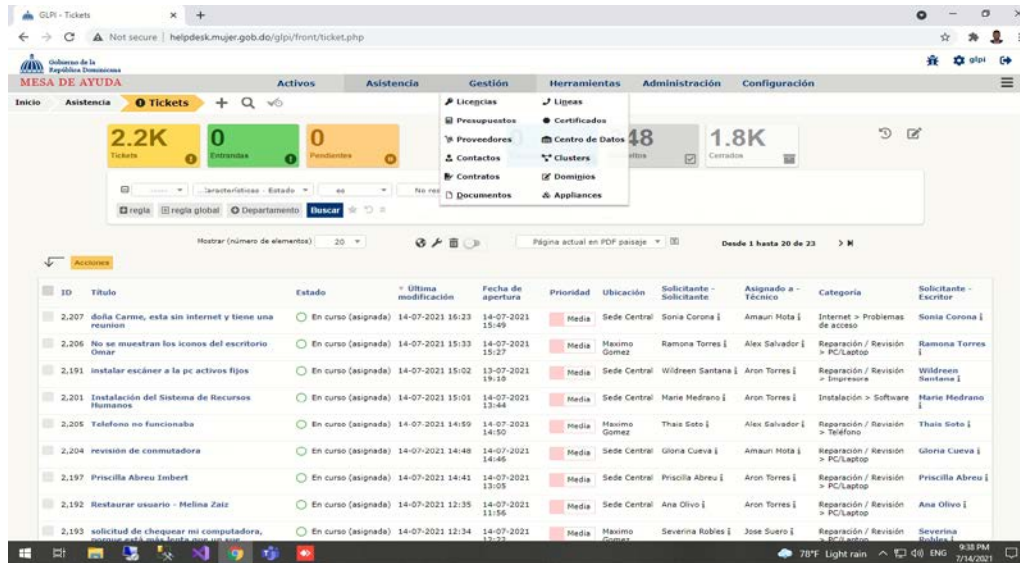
GLPI - Tickets × +

Not secure | helpdesk.mujer.gob.do/glpi/front/ticket.php

Gobierno de la República Dominicana
MESA DE AYUDA

glpi

Activos Asistencia Gestión Herramientas Administración Configuración

Inicio Asistencia Tickets

Licencias
Presupuestos
Proveedores
Contactos
Contratos
Documentos

Líneas
Certificados
Centro de Datos
Clusters
Dominios
Appliances

2.2K Tickets
0 Entrantes
0 Pendientes
48
1.8K Cerrados

Características - Estado es No res

regla regla global Departamento Buscar

Mostrar (número de elementos) 20

Página actual en PDF paisaje

Desde 1 hasta 20 de 23

Acciones

| ID | Título | Estado | Última modificación | Fecha de apertura | Prioridad | Ubicación | Solicitante - Solicitante | Asignado a - Técnico | Categoría | Solicitante - Escritor |
|---|---|---|---|---|---|---|---|---|---|---|
| 2,207 | doña Carme, esta sin internet y tiene una reunion | En curso (asignada) | 14-07-2021 16:23 | 14-07-2021 15:49 | Media | Sede Central | Sonia Corona | Amauri Mota | Internet > Problemas de acceso | Sonia Corona |
| 2,206 | No se muestran los iconos del escritorio Omar | En curso (asignada) | 14-07-2021 15:33 | 14-07-2021 15:27 | Media | Maximo Gomez | Ramona Torres | Alex Salvador | Reparación / Revisión > PC/Laptop | Ramona Torres |
| 2,191 | instalar escáner a la pc activos fijos | En curso (asignada) | 14-07-2021 15:02 | 13-07-2021 19:10 | Media | Sede Central | Wildreen Santana | Aron Torres | Reparación / Revisión > Impresora | Wildreen Santana |
| 2,201 | Instalación del Sistema de Recursos Humanos | En curso (asignada) | 14-07-2021 15:01 | 14-07-2021 13:44 | Media | Sede Central | Marie Medrano | Aron Torres | Instalación > Software | Marie Medrano |
| 2,205 | Telefono no funcionaba | En curso (asignada) | 14-07-2021 14:59 | 14-07-2021 14:50 | Media | Maximo Gomez | Thais Soto | Alex Salvador | Reparación / Revisión > Teléfono | Thais Soto |
| 2,204 | revisión de conmutadora | En curso (asignada) | 14-07-2021 14:48 | 14-07-2021 14:46 | Media | Sede Central | Gloria Cueva | Amauri Mota | Reparación / Revisión > PC/Laptop | Gloria Cueva |
| 2,197 | Priscilla Abreu Imbert | En curso (asignada) | 14-07-2021 14:41 | 14-07-2021 13:05 | Media | Sede Central | Priscilla Abreu | Aron Torres | Reparación / Revisión > PC/Laptop | Priscilla Abreu |
| 2,192 | Restaurar usuario - Melina Zaiz | En curso (asignada) | 14-07-2021 12:35 | 14-07-2021 11:56 | Media | Sede Central | Ana Olivo | Aron Torres | Reparación / Revisión > PC/Laptop | Ana Olivo |
| 2,193 | solicitud de chequear mi computadora, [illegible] | En curso (asignada) | 14-07-2021 12:34 | 14-07-2021 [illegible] | Media | Maximo Gomez | Severina Robles | Jose Suero | Reparación / Revisión > PC/Laptop | Severina Robles |

78°F Light rain ENG 9:38 PM 7/14/2021